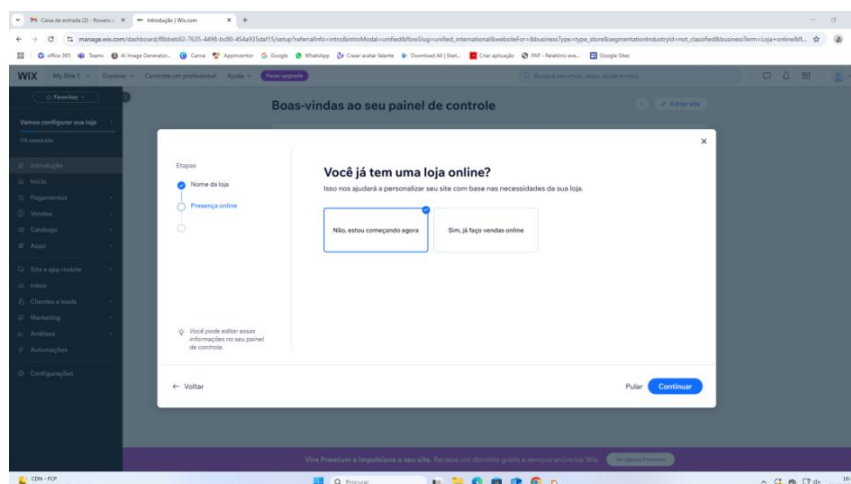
Caixa de entrada (2) - flowers ×
Introdução | Wix.com ×
manage.wix.com/dashboard/f0bbeb82-7635-4498-bc80-454a935daf15/setup?referralInfo=intro&introModal=unified&flowSlug=unified_international&websiteFor=&businessType=type_store&segmentationIndustryId=not_classified&businessTerm=Loja+online&fl...
office 365 | Teams | AI Image Generator... | Canva | Appinventor | Google | WhatsApp | Criar avatar falante | Download All | Slet... | Criar aplicação | PAP - Relatório ava... | Google Sites

WIX My Site 1 Explorar Contrate um profissional Ajuda Fazer upgrade
Busque recursos, apps, ajuda e mais

Favoritos
Vamos configurar sua loja
1/4 concluído
Introdução
Início
Pagamentos
Vendas
Catálogo
Apps
Site e app mobile
Inbox
Clientes e leads
Marketing
Análises
Automações
Configurações

Boas-vindas ao seu painel de controle
Editar site

Etapas
Nome da loja
Presença online

Você já tem uma loja online?
Isso nos ajudará a personalizar seu site com base nas necessidades da sua loja.

Não, estou começando agora
Sim, já faço vendas online

Você pode editar essas informações no seu painel de controle.

← Voltar
Pular
Continuar

Vire Premium e impulsione o seu site. Receba um domínio grátis e remova anúncios Wix. Ver planos Premium

CDN - FCP
Procurar